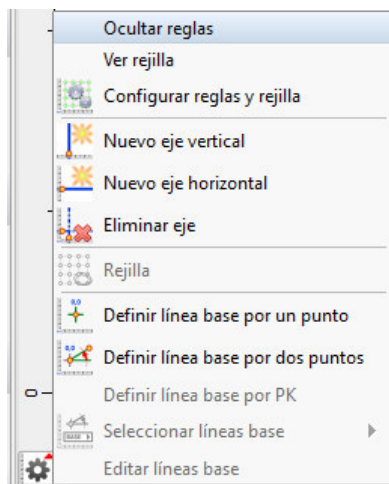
Ocultar reglas
Ver rejilla
Configurar reglas y rejilla
Nuevo eje vertical
Nuevo eje horizontal
Eliminar eje
Rejilla
Definir línea base por un punto
Definir línea base por dos puntos
Definir línea base por PK
Seleccionar líneas base
Editar líneas base